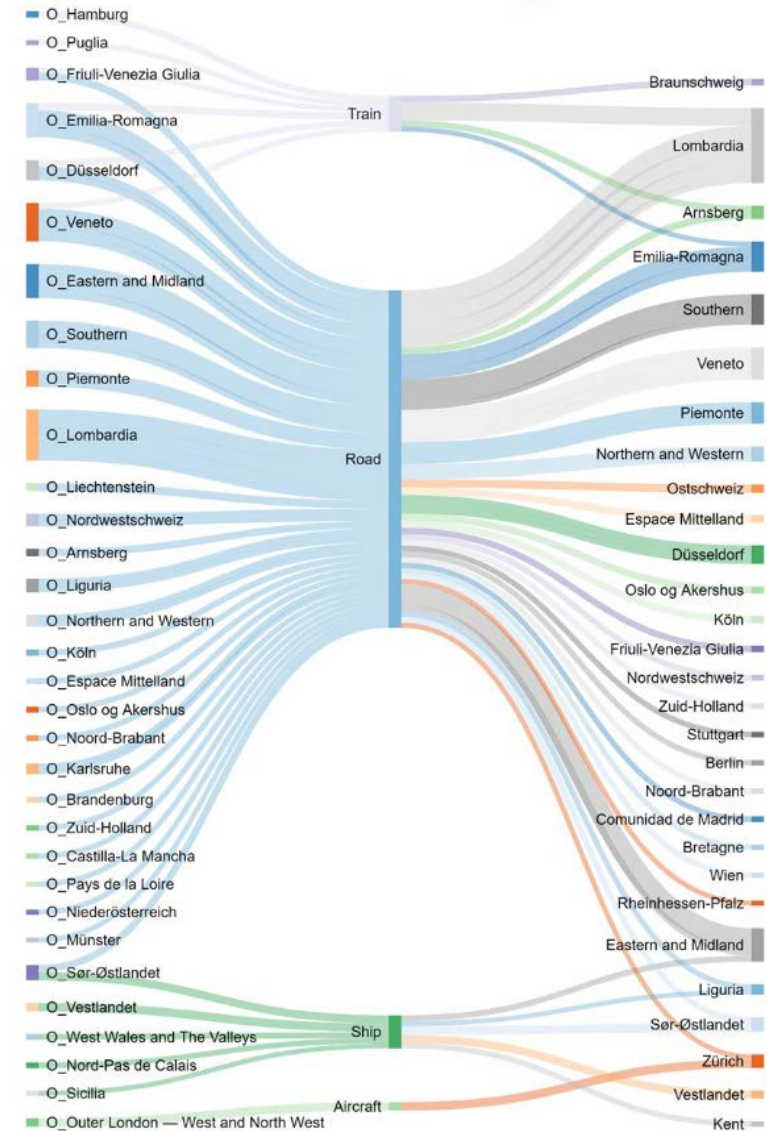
O_Hamburg
O_Puglia
O_Friuli-Venezia Giulia
O_Emilia-Romagna
O_Düsseldorf
O_Veneto
O_Eastern and Midland
O_Southern
O_Piemonte
O_Lombardia
O_Liechtenstein
O_Nordwestschweiz
O_Arnsberg
O_Liguria
O_Northern and Western
O_Köln
O_Espace Mittelland
O_Oslo og Akershus
O_Noord-Brabant
O_Karlsruhe
O_Brandenburg
O_Zuid-Holland
O_Castilla-La Mancha
O_Pays de la Loire
O_Niederösterreich
O_Münster
O_Sør-Østlandet
O_Vestlandet
O_West Wales and The Valleys
O_Nord-Pas de Calais
O_Sicilia
O_Outer London — West and North West

Train
Road
Ship
Aircraft

Braunschweig
Lombardia
Arnsberg
Emilia-Romagna
Southern
Veneto
Piemonte
Northern and Western
Ostschweiz
Espace Mittelland
Düsseldorf
Oslo og Akershus
Köln
Friuli-Venezia Giulia
Nordwestschweiz
Zuid-Holland
Stuttgart
Berlin
Noord-Brabant
Comunidad de Madrid
Bretagne
Wien
Rheinhessen-Pfalz
Eastern and Midland
Liguria
Sør-Østlandet
Zürich
Vestlandet
Kent